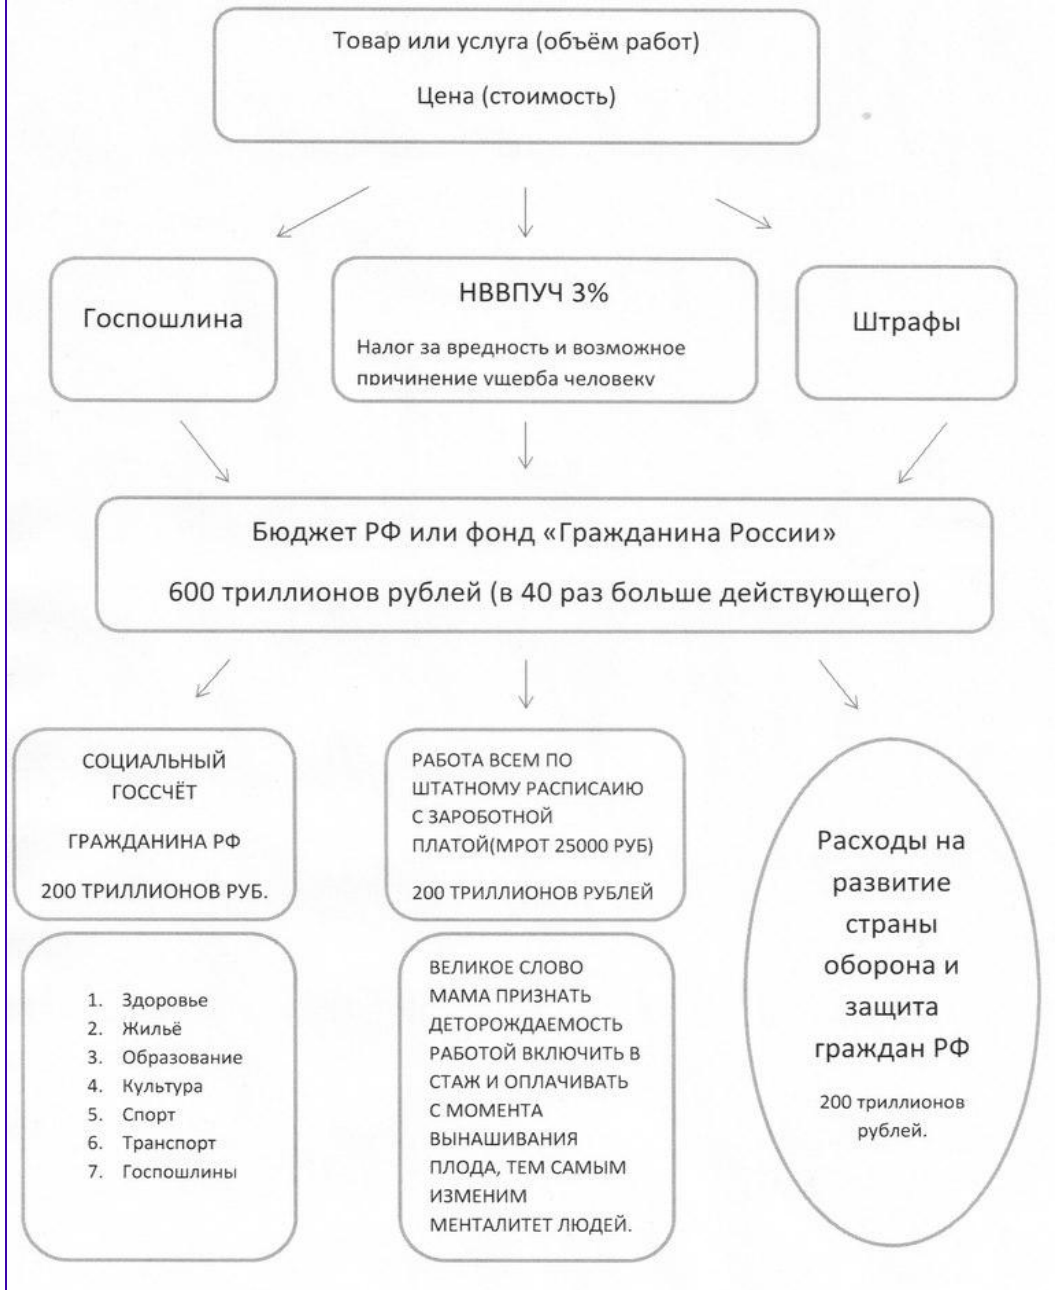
Товар или услуга (объём работ)

Цена (стоимость)

Госпошлина

НВВПУЧ 3%

Налог за вредность и возможное причинение ущерба человеку

Штрафы

Бюджет РФ или фонд «Гражданина России»

600 триллионов рублей (в 40 раз больше действующего)

СОЦИАЛЬНЫЙ ГОССЧЁТ

ГРАЖДАНИНА РФ

200 ТРИЛЛИОНОВ РУБ.

1. Здоровье
2. Жильё
3. Образование
4. Культура
5. Спорт
6. Транспорт
7. Госпошлины

РАБОТА ВСЕМ ПО ШТАТНОМУ РАСПИСАИЮ С ЗАРОБОТНОЙ ПЛАТОЙ(МРОТ 25000 РУБ)

200 ТРИЛЛИОНОВ РУБЛЕЙ

ВЕЛИКОЕ СЛОВО МАМА ПРИЗНАТЬ ДЕТОРОЖДАЕМОСТЬ РАБОТОЙ ВКЛЮЧИТЬ В СТАЖ И ОПЛАЧИВАТЬ С МОМЕНТА ВЫНАШИВАНИЯ ПЛОДА, ТЕМ САМЫМ ИЗМЕНИМ МЕНТАЛИТЕТ ЛЮДЕЙ.

Расходы на развитие страны оборона и защита граждан РФ

200 триллионов рублей.